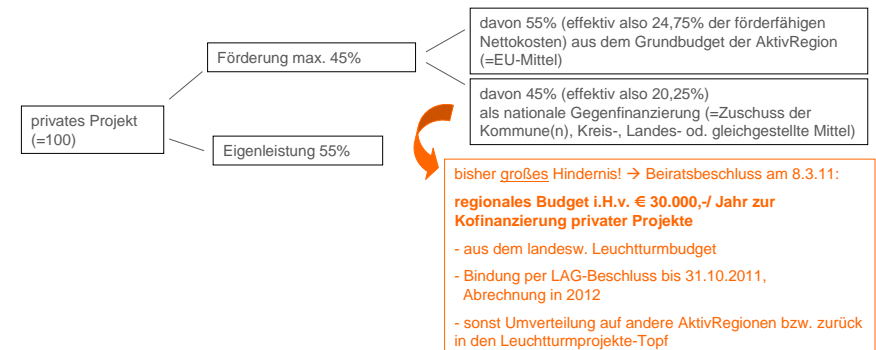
privates Projekt (=100)

Förderung max. 45%

Eigenleistung 55%

davon 55% (effektiv also 24,75% der förderfähigen Nettokosten) aus dem Grundbudget der AktivRegion (=EU-Mittel)

davon 45% (effektiv also 20,25%) als nationale Gegenfinanzierung (=Zuschuss der Kommune(n), Kreis-, Landes- od. gleichgestellte Mittel)

bisher großes Hindernis! → Beiratsbeschluss am 8.3.11:

regionales Budget i.H.v. € 30.000,-/ Jahr zur Kofinanzierung privater Projekte

- aus dem landesw. Leuchtturmbudget

- Bindung per LAG-Beschluss bis 31.10.2011, Abrechnung in 2012

- sonst Umverteilung auf andere AktivRegionen bzw. zurück in den Leuchtturmprojekte-Topf